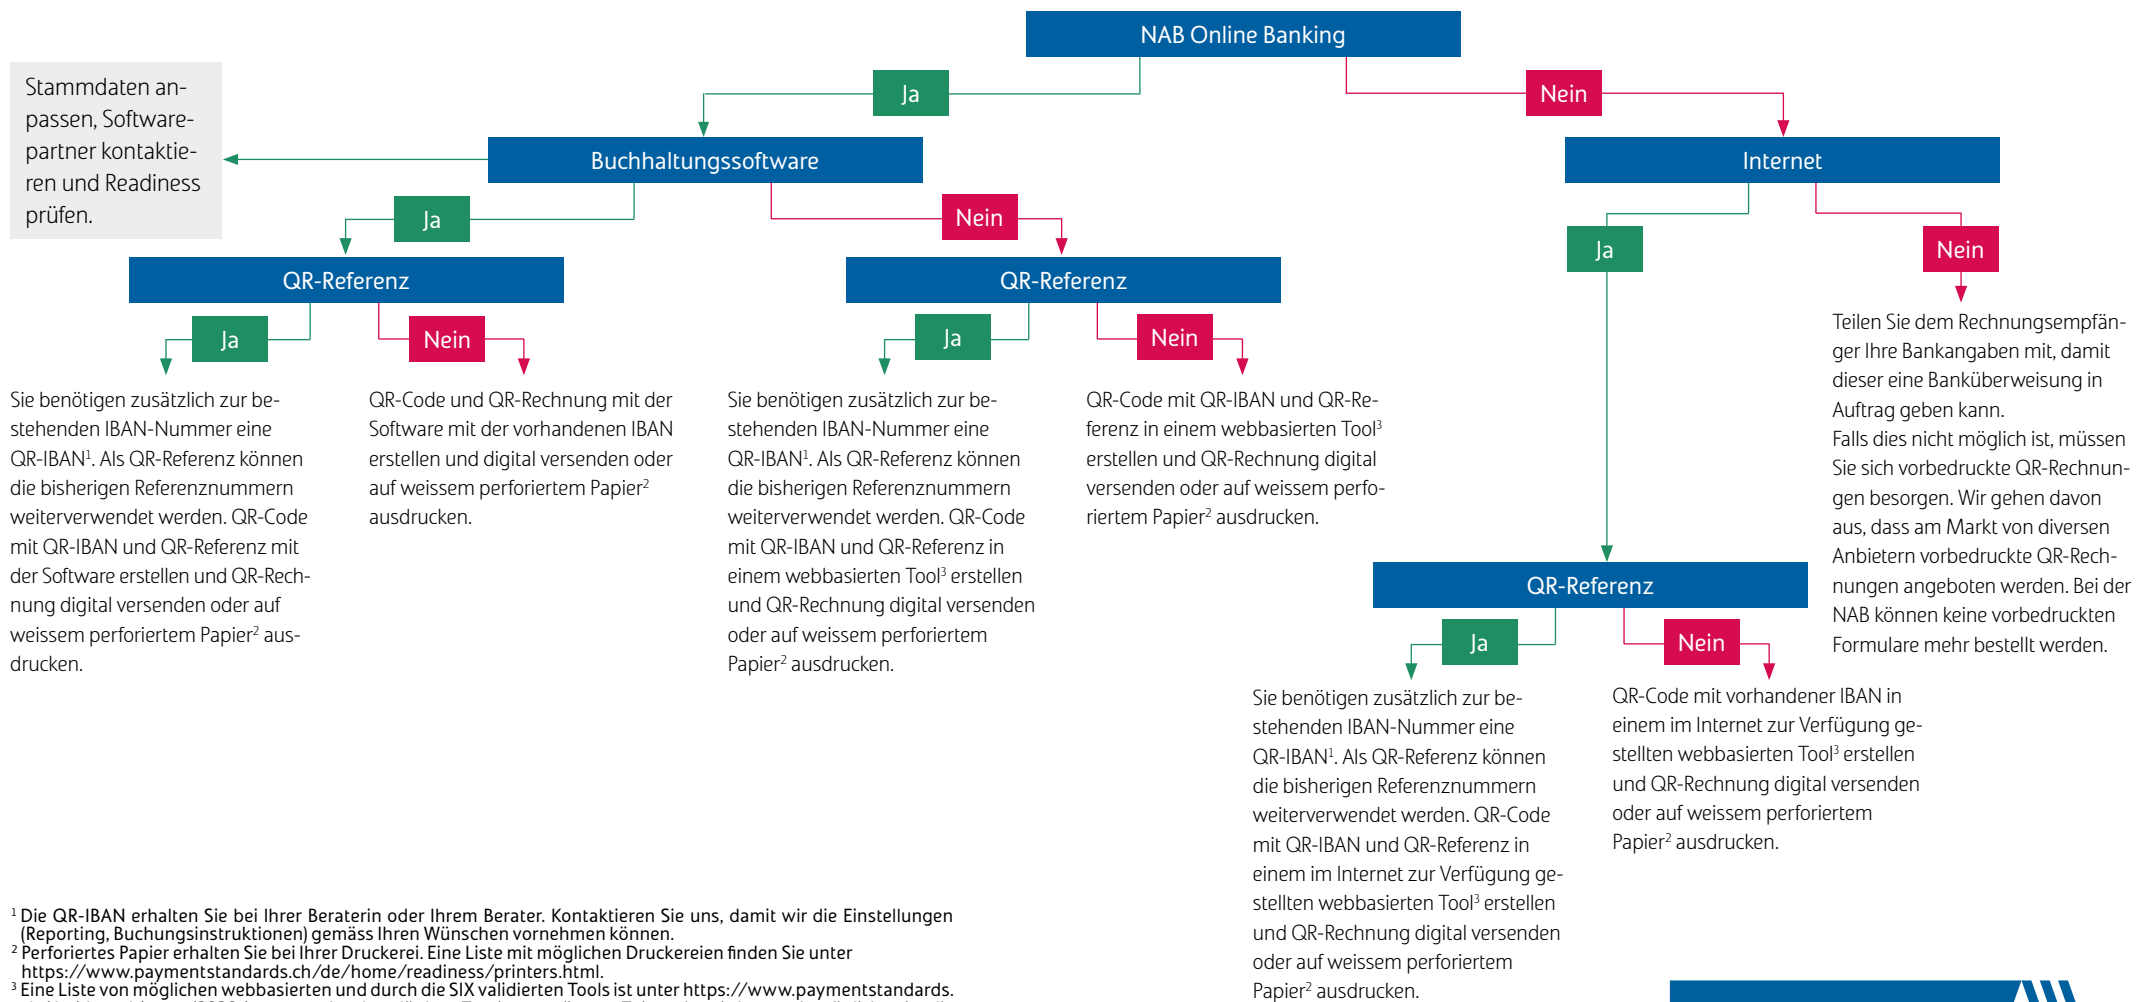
NAB Online Banking

Ja

Nein

Stammdaten anpassen, Softwarepartner kontaktieren und Readiness prüfen.

Buchhaltungssoftware

Internet

Ja

Nein

Ja

Nein

QR-Referenz

QR-Referenz

Teilen Sie dem Rechnungsempfänger Ihre Bankangaben mit, damit dieser eine Banküberweisung in Auftrag geben kann.
Falls dies nicht möglich ist, müssen Sie sich vorbedruckte QR-Rechnungen besorgen. Wir gehen davon aus, dass am Markt von diversen Anbietern vorbedruckte QR-Rechnungen angeboten werden. Bei der NAB können keine vorbedruckten Formulare mehr bestellt werden.

Ja

Nein

Ja

Nein

Sie benötigen zusätzlich zur bestehenden IBAN-Nummer eine QR-IBAN$^1$. Als QR-Referenz können die bisherigen Referenznummern weiterverwendet werden. QR-Code mit QR-IBAN und QR-Referenz mit der Software erstellen und QR-Rechnung digital versenden oder auf weissem perforiertem Papier$^2$ ausdrucken.

QR-Code und QR-Rechnung mit der Software mit der vorhandenen IBAN erstellen und digital versenden oder auf weissem perforiertem Papier$^2$ ausdrucken.

Sie benötigen zusätzlich zur bestehenden IBAN-Nummer eine QR-IBAN$^1$. Als QR-Referenz können die bisherigen Referenznummern weiterverwendet werden. QR-Code mit QR-IBAN und QR-Referenz in einem webbasierten Tool$^3$ erstellen und QR-Rechnung digital versenden oder auf weissem perforiertem Papier$^2$ ausdrucken.

QR-Code mit QR-IBAN und QR-Referenz in einem webbasierten Tool$^3$ erstellen und QR-Rechnung digital versenden oder auf weissem perforiertem Papier$^2$ ausdrucken.

QR-Referenz

Ja

Nein

Sie benötigen zusätzlich zur bestehenden IBAN-Nummer eine QR-IBAN$^1$. Als QR-Referenz können die bisherigen Referenznummern weiterverwendet werden. QR-Code mit QR-IBAN und QR-Referenz in einem im Internet zur Verfügung gestellten webbasierten Tool$^3$ erstellen und QR-Rechnung digital versenden oder auf weissem perforiertem Papier$^2$ ausdrucken.

QR-Code mit vorhandener IBAN in einem im Internet zur Verfügung gestellten webbasierten Tool$^3$ erstellen und QR-Rechnung digital versenden oder auf weissem perforiertem Papier$^2$ ausdrucken.

$^1$ Die QR-IBAN erhalten Sie bei Ihrer Beraterin oder Ihrem Berater. Kontaktieren Sie uns, damit wir die Einstellungen (Reporting, Buchungsinstruktionen) gemäss Ihren Wünschen vornehmen können.
$^2$ Perforiertes Papier erhalten Sie bei Ihrer Druckerei. Eine Liste mit möglichen Druckereien finden Sie unter https://www.paymentstandards.ch/de/home/readiness/printers.html.
$^3$ Eine Liste von möglichen webbasierten und durch die SIX validierten Tools ist unter https://www.paymentstandards. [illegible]